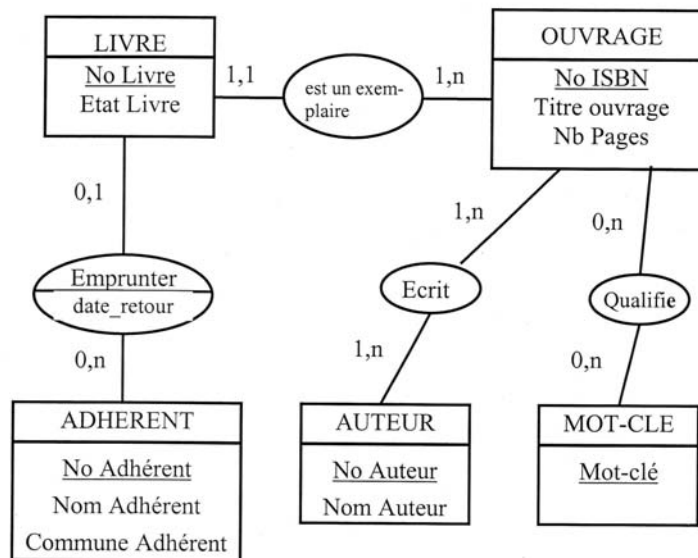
LIVRE
No Livre
Etat Livre

1,1

est un exemplaire

1,n

OUVRAGE
No ISBN
Titre ouvrage
Nb Pages

0,1

1,n

0,n

Emprunter
date_retour

Ecrit

Qualifie

0,n

1,n

0,n

ADHERENT
No Adhérent
Nom Adhérent
Commune Adhérent

AUTEUR
No Auteur
Nom Auteur

MOT-CLE
Mot-clé